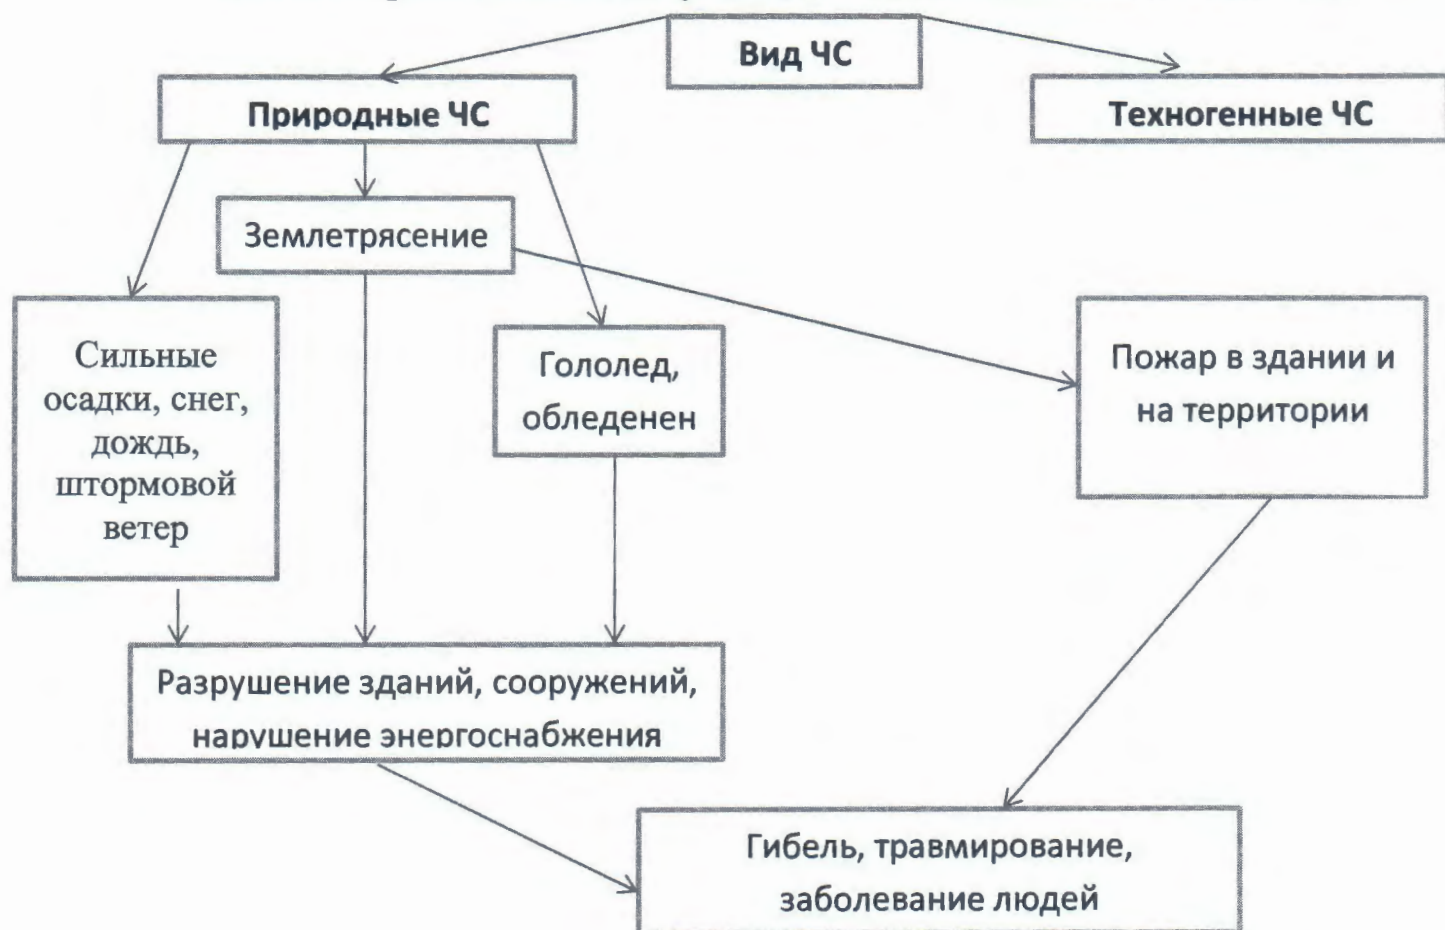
Вид ЧС

Природные ЧС

Техногенные ЧС

Землетрясение

Сильные осадки, снег, дождь, штормовой ветер

Гололед, обледенен

Пожар в здании и на территории

Разрушение зданий, сооружений, нарушение энергоснабжения

Гибель, травмирование, заболевание людей